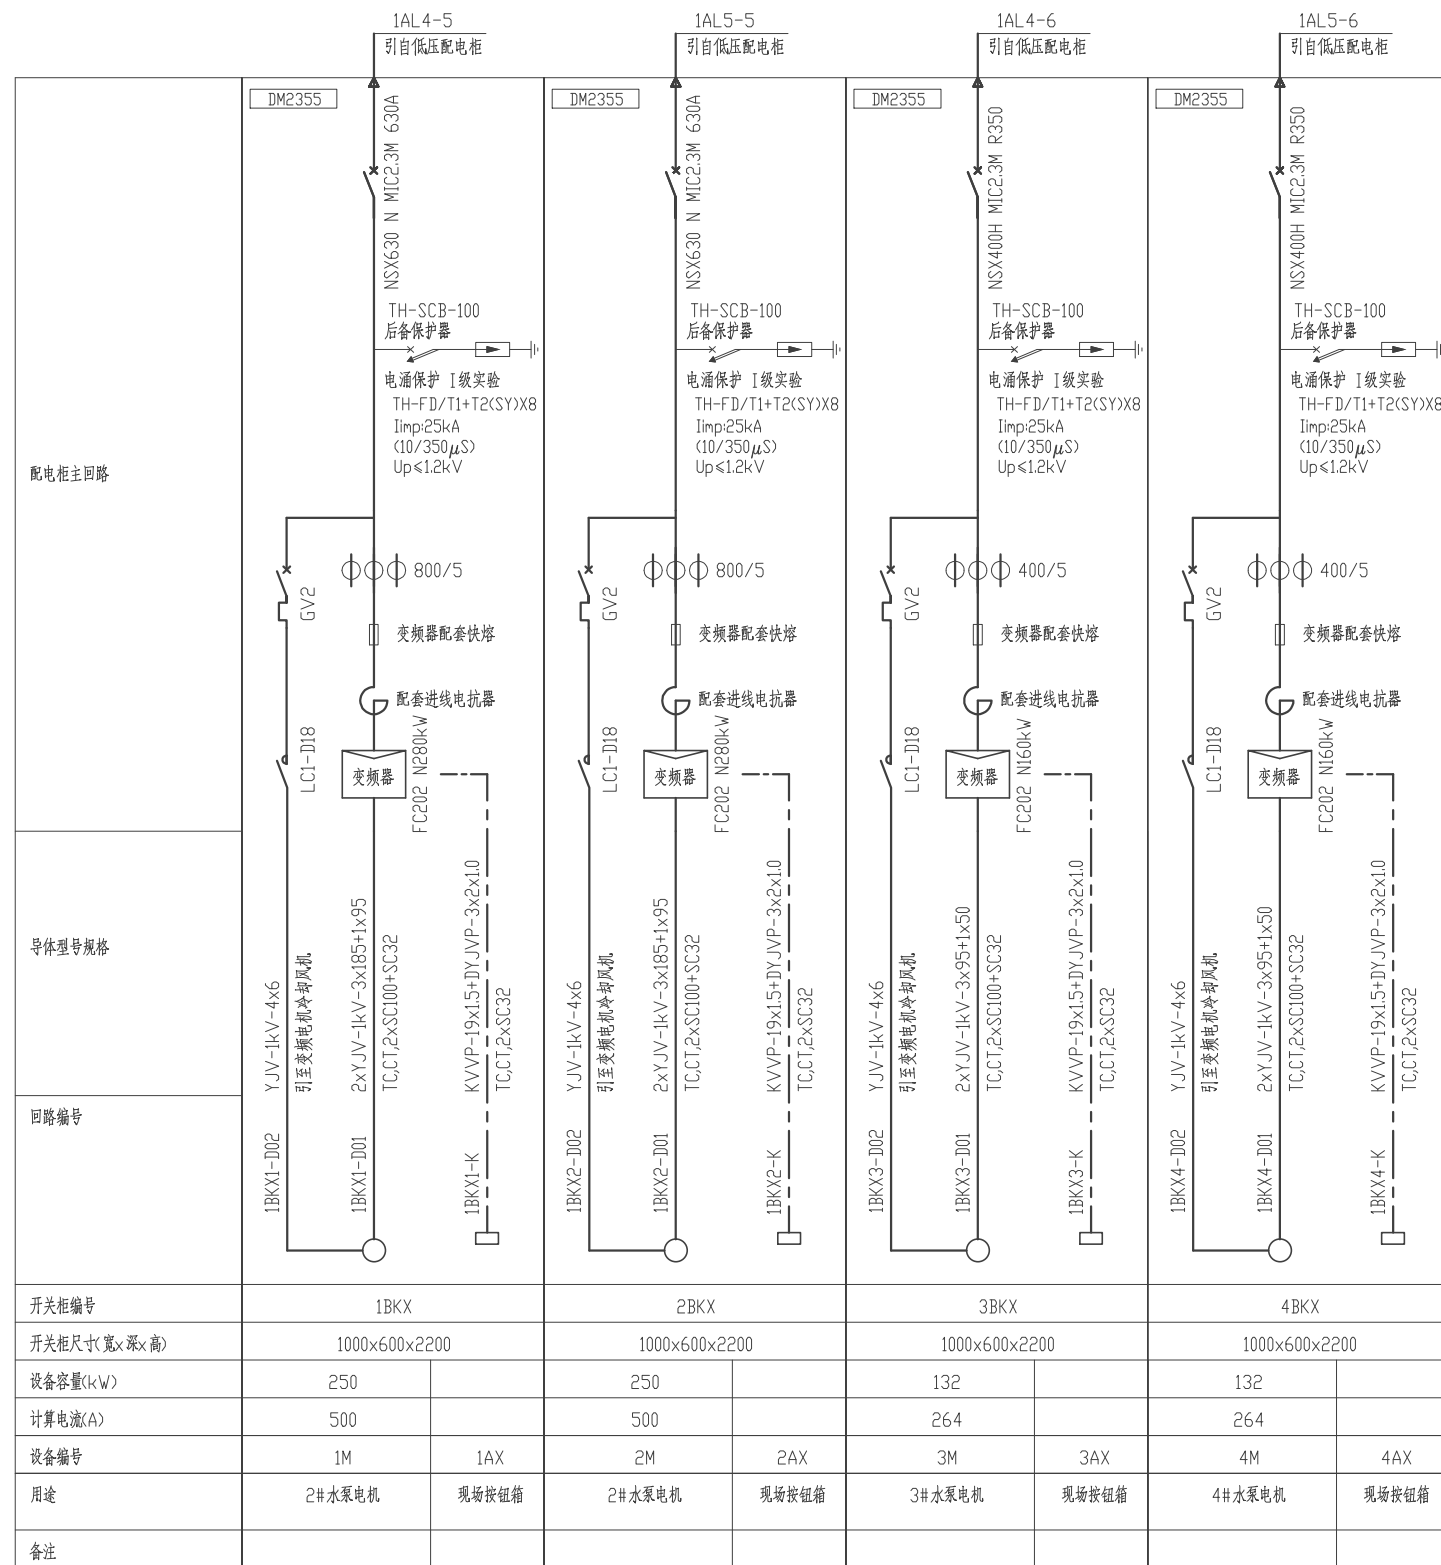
1AL4-5
引自低压配电柜

1AL5-5
引自低压配电柜

1AL4-6
引自低压配电柜

1AL5-6
引自低压配电柜

配电柜主回路

DM2355
NSX630 N MIC2.3M 630A
TH-SCB-100
后备保护器
电涌保护 I级实验
TH-FD/T1+T2(SY)X8
Iimp:25kA
(10/350$\mu$S)
Up≤1.2kV
GV2
800/5
变频器配套快熔
配套进线电抗器
LC1-D18
变频器
FC202 N280kW

DM2355
NSX630 N MIC2.3M 630A
TH-SCB-100
后备保护器
电涌保护 I级实验
TH-FD/T1+T2(SY)X8
Iimp:25kA
(10/350$\mu$S)
Up≤1.2kV
GV2
800/5
变频器配套快熔
配套进线电抗器
LC1-D18
变频器
FC202 N280kW

DM2355
NSX400H MIC2.3M R350
TH-SCB-100
后备保护器
电涌保护 I级实验
TH-FD/T1+T2(SY)X8
Iimp:25kA
(10/350$\mu$S)
Up≤1.2kV
GV2
400/5
变频器配套快熔
配套进线电抗器
LC1-D18
变频器
FC202 N160kW

DM2355
NSX400H MIC2.3M R350
TH-SCB-100
后备保护器
电涌保护 I级实验
TH-FD/T1+T2(SY)X8
Iimp:25kA
(10/350$\mu$S)
Up≤1.2kV
GV2
400/5
变频器配套快熔
配套进线电抗器
LC1-D18
变频器
FC202 N160kW

导体型号规格

YJV-1kV-4x6
引至变频电机冷却风机
2xYJV-1kV-3x185+1x95
TC,CT,2xSC100+SC32
KVVP-19x1.5+DYJVP-3x2x1.0
TC,CT,2xSC32

YJV-1kV-4x6
引至变频电机冷却风机
2xYJV-1kV-3x185+1x95
TC,CT,2xSC100+SC32
KVVP-19x1.5+DYJVP-3x2x1.0
TC,CT,2xSC32

YJV-1kV-4x6
引至变频电机冷却风机
2xYJV-1kV-3x95+1x50
TC,CT,2xSC100+SC32
KVVP-19x1.5+DYJVP-3x2x1.0
TC,CT,2xSC32

YJV-1kV-4x6
引至变频电机冷却风机
2xYJV-1kV-3x95+1x50
TC,CT,2xSC100+SC32
KVVP-19x1.5+DYJVP-3x2x1.0
TC,CT,2xSC32

回路编号

1BKX1-D02
1BKX1-D01
1BKX1-K
1BKX2-D02
1BKX2-D01
1BKX2-K
1BKX3-D02
1BKX3-D01
1BKX3-K
1BKX4-D02
1BKX4-D01
1BKX4-K

| 开关柜编号 | 1BKX | | 2BKX | | 3BKX | | 4BKX | |
|---|---|---|---|---|---|---|---|---|
| 开关柜尺寸(宽x深x高) | 1000x600x2200 | | 1000x600x2200 | | 1000x600x2200 | | 1000x600x2200 | |
| 设备容量(kW) | 250 | | 250 | | 132 | | 132 | |
| 计算电流(A) | 500 | | 500 | | 264 | | 264 | |
| 设备编号 | 1M | 1AX | 2M | 2AX | 3M | 3AX | 4M | 4AX |
| 用途 | 2#水泵电机 | 现场按钮箱 | 2#水泵电机 | 现场按钮箱 | 3#水泵电机 | 现场按钮箱 | 4#水泵电机 | 现场按钮箱 |
| 备注 | | | | | | | | |